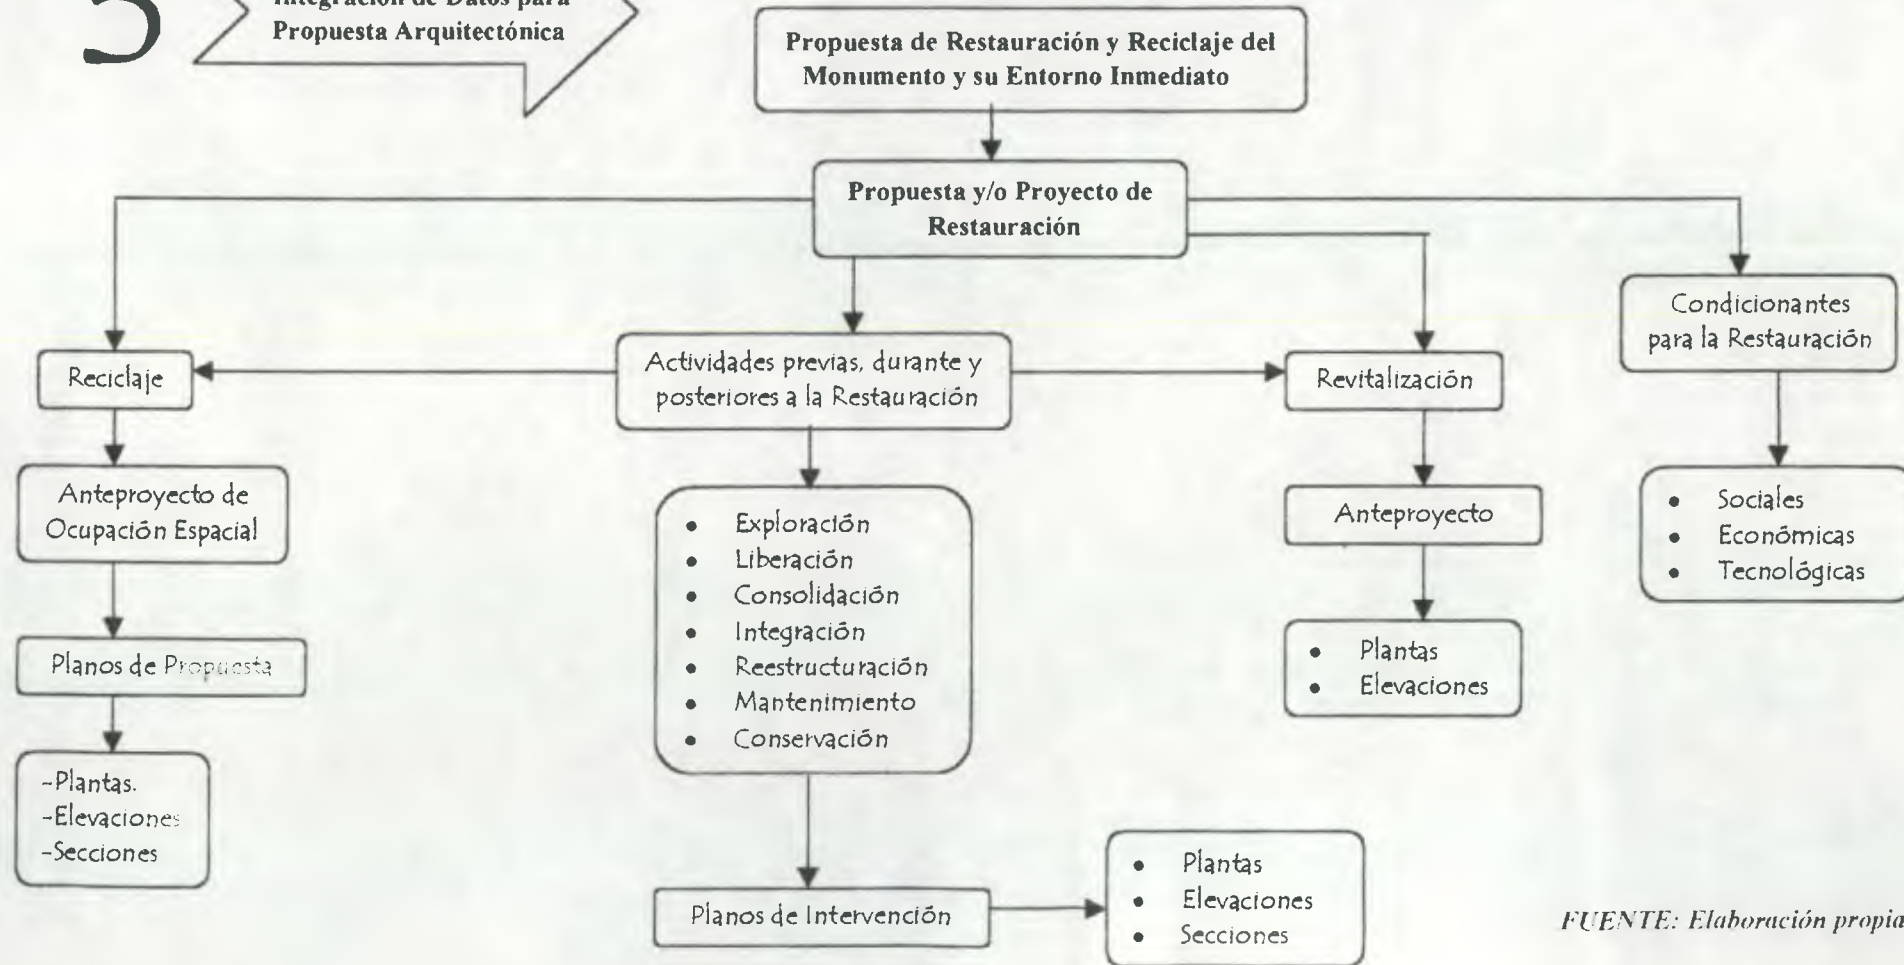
5

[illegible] Datos para Propuesta Arquitectónica

Propuesta de Restauración y Reciclaje del Monumento y su Entorno Inmediato

Propuesta y/o Proyecto de Restauración

Reciclaje

Anteproyecto de Ocupación Espacial

Planos de Propuesta

-Plantas.
-Elevaciones
-Secciones

Actividades previas, durante y posteriores a la Restauración

- Exploración
- Liberación
- Consolidación
- Integración
- Reestructuración
- Mantenimiento
- Conservación

Planos de Intervención

- Plantas
- Elevaciones
- Secciones

Revitalización

Anteproyecto

- Plantas
- Elevaciones

Condicionantes para la Restauración

- Sociales
- Económicas
- Tecnológicas

FUENTE: Elaboración propia